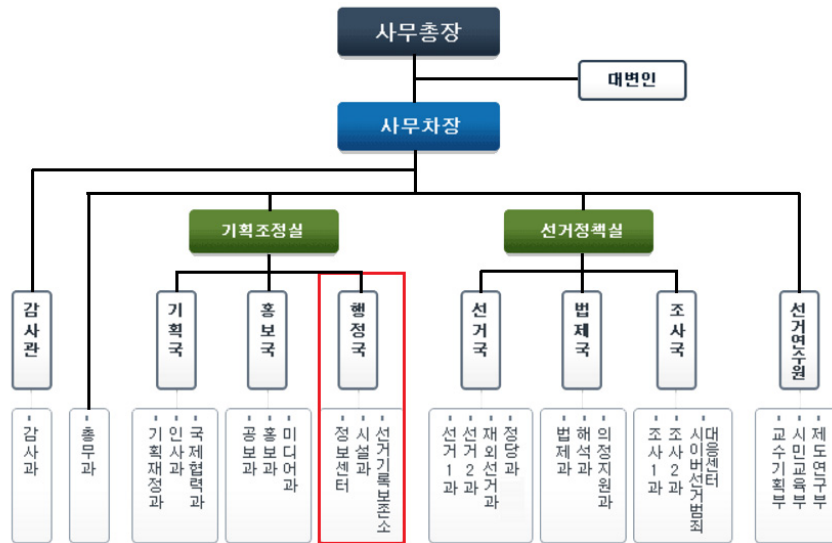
사무총장

대변인

사무차장

기획조정실

선거정책실

감사관

감사과

총무과

기획국

기획재정과
인사과
국제협력과

홍보국

공보과
홍보과
미디어과

행정국

정보센터
시설과
선거기록보존소

선거국

선거1과
선거2과
재외선거과
정당과

법제국

법제과
해석과
의정지원과

조사국

조사1과
조사2과
사이버선거범죄대응센터

선거연수원

교수기획부
시민교육부
제도연구부